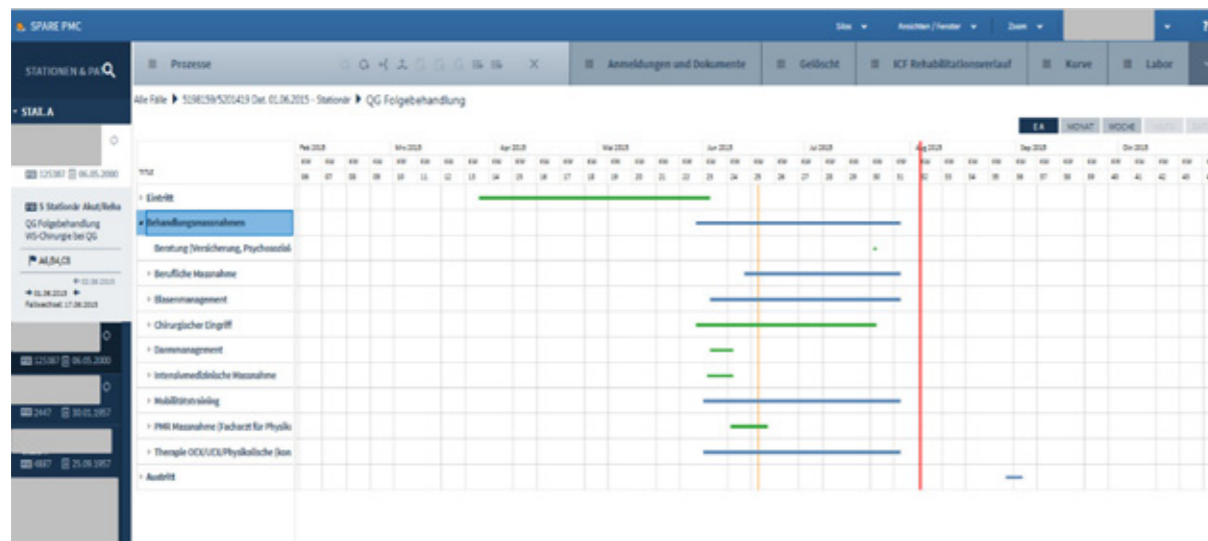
SPARE PMC

Site ▾ Ansichten / Fenster ▾ Zoom ▾

STATIONEN & PA

STAT.A

125387 06.05.2000

5 Stationär Akut/Reha
QG Folgebehandlung
WS-Chirurgie bei QG

A4,B4,C8

01.06.2015
02.06.2015
Fallwechsel: 17.06.2015

125387 06.05.2000

2447 30.01.1957

687 25.09.1957

Prozesse

Anmeldungen und Dokumente

Gelöscht

ICF Rehabilitationsverlauf

Kurve

Labor

Alle Fälle ▶ 5198159/5201419 Dat. 01.06.2015 - Stationär ▶ QG Folgebehandlung

KW MONAT WOCHE

Feb 2015 Mrz 2015 Apr 2015 Mai 2015 Jun 2015 Jul 2015 Aug 2015 Sep 2015 Okt 2015

06 07 08 09 10 11 12 13 14 15 16 17 18 19 20 21 22 23 24 25 26 27 28 29 30 31 32 33 34 35 36 37 38 39 40 41 42 43

TITLE

Eintritt

Behandlungsmassnahmen

Beratung (Versicherung, Psychosozial

Berufliche Massnahme

Blasenmanagement

Chirurgischer Eingriff

Darmmanagement

Intensivmedizinische Massnahme

Mobilitätstraining

PMR Massnahme (Facharzt für Physik

Therapie OEX/UEX/Physikalische (kon

Austritt